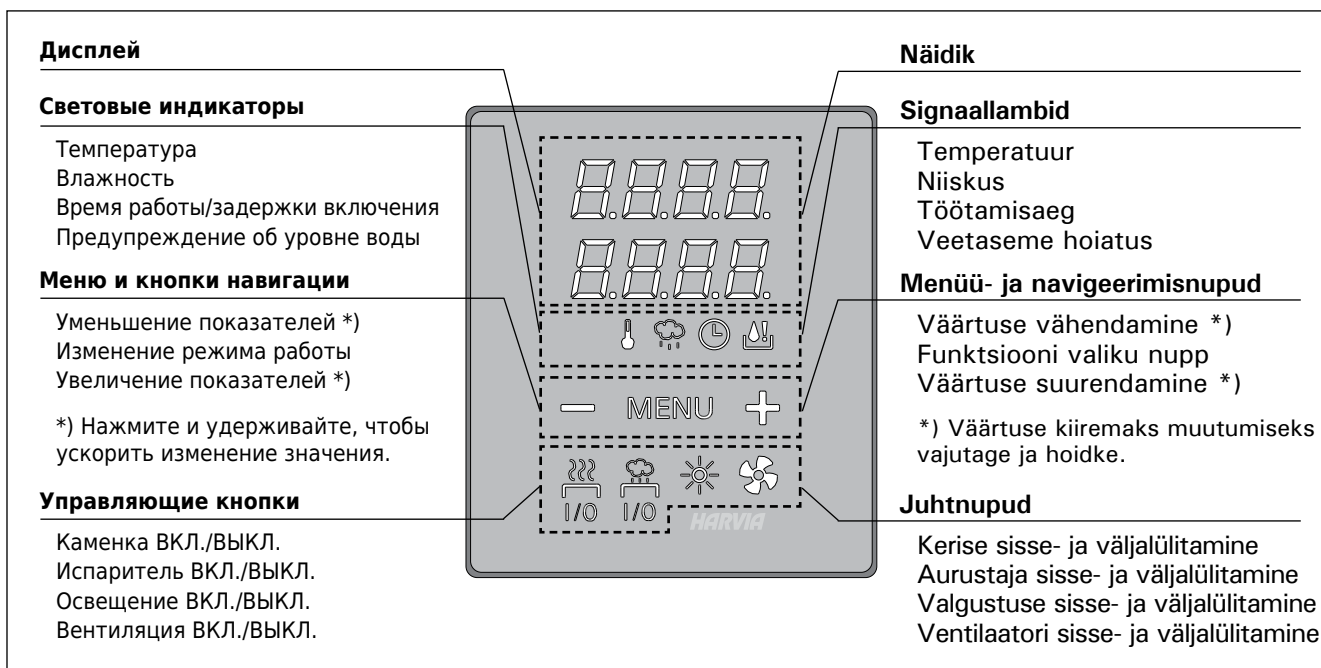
Дисплей

Световые индикаторы

Температура
Влажность
Время работы/задержки включения
Предупреждение об уровне воды

Меню и кнопки навигации

Уменьшение показателей *)
Изменение режима работы
Увеличение показателей *)

*) Нажмите и удерживайте, чтобы ускорить изменение значения.

Управляющие кнопки

Каменка ВКЛ./ВЫКЛ.
Испаритель ВКЛ./ВЫКЛ.
Освещение ВКЛ./ВЫКЛ.
Вентиляция ВКЛ./ВЫКЛ.

MENU

I/O I/O

HARVIA

Näidik

Signaallambid

Temperatuur
Niiskus
Töötamisaeg
Veetaseme hoiatus

Menüü- ja navigeerimisnupud

Väärtuse vähendamine *)
Funktsiooni valiku nupp
Väärtuse suurendamine *)

*) Väärtuse kiiremaks muutumiseks vajutage ja hoidke.

Juhtnupud

Kerise sisse- ja väljalülitamine
Aurustaja sisse- ja väljalülitamine
Valgustuse sisse- ja väljalülitamine
Ventilaatori sisse- ja väljalülitamine